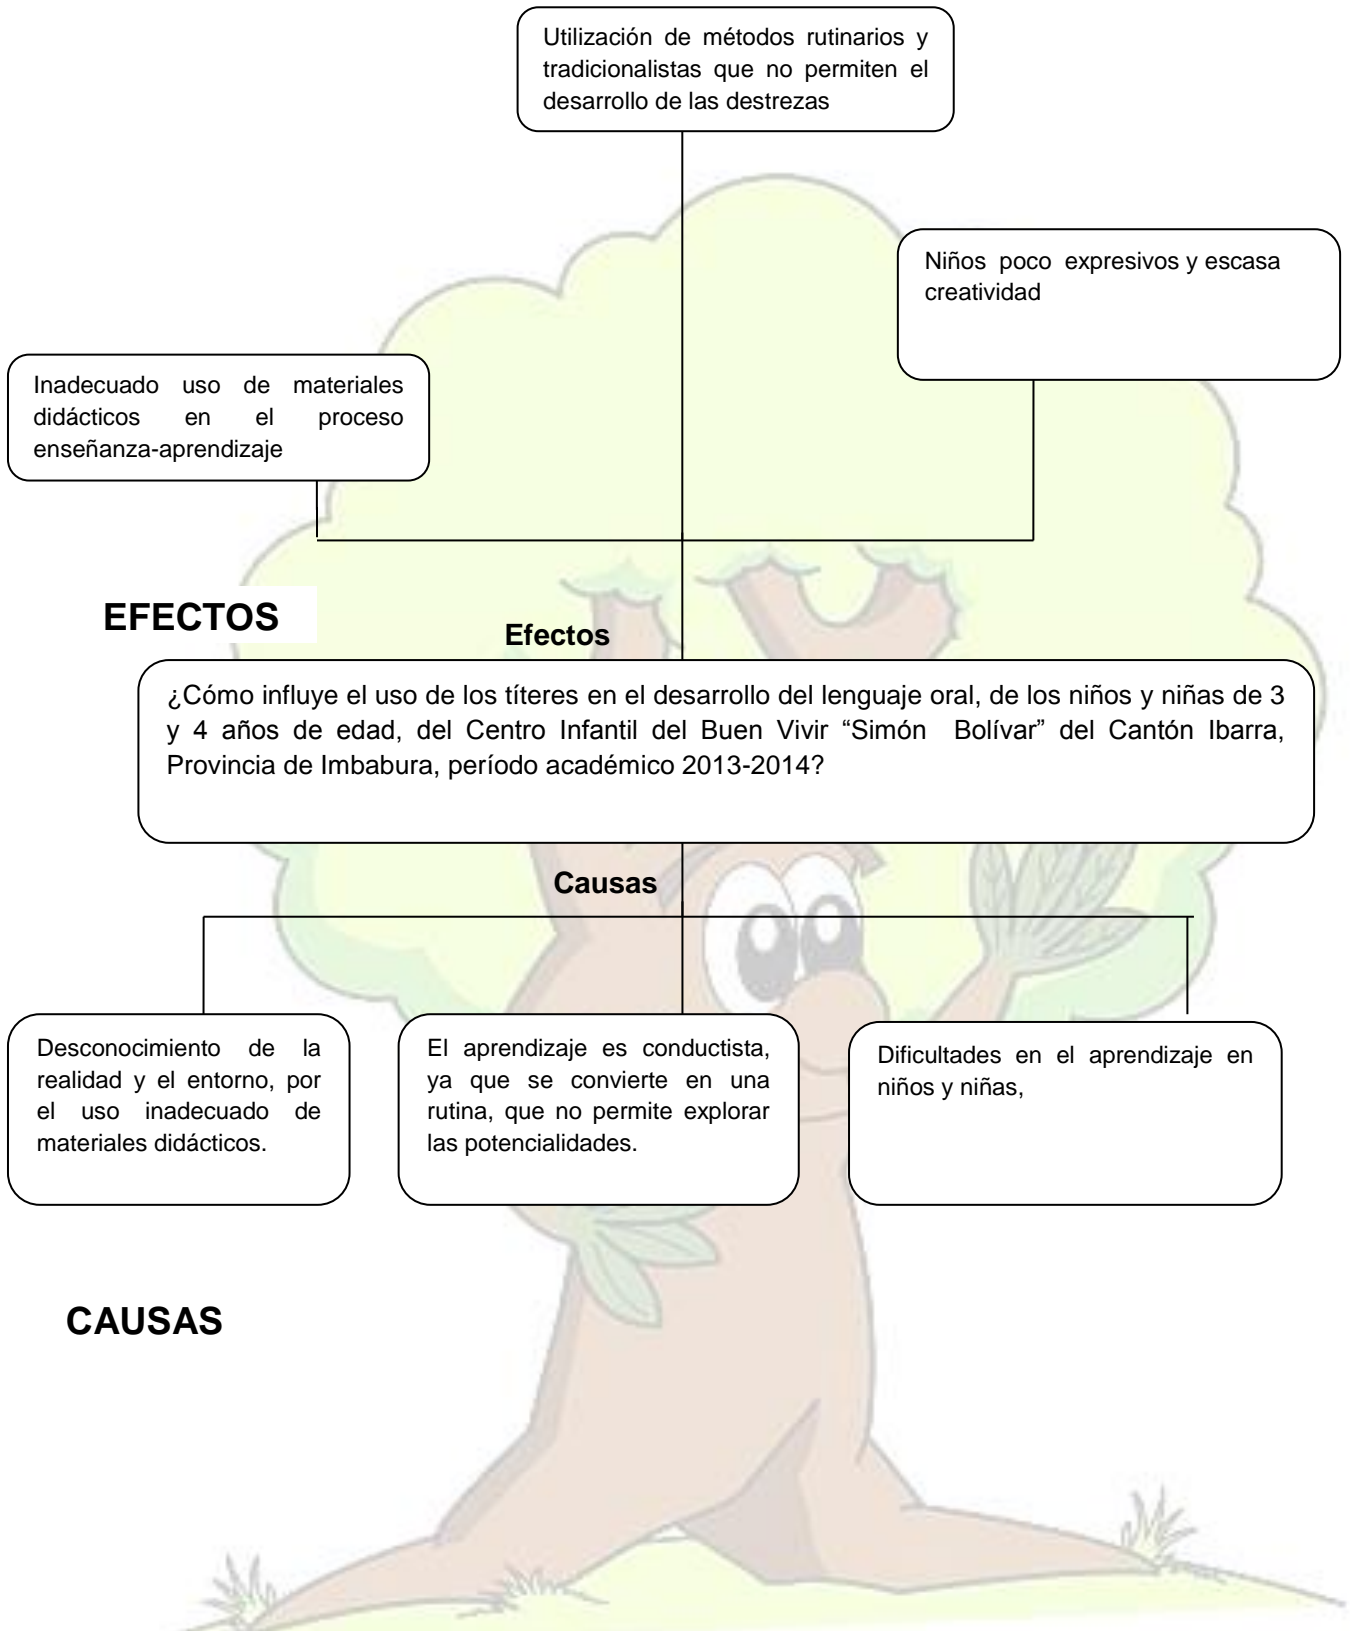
Utilización de métodos rutinarios y tradicionalistas que no permiten el desarrollo de las destrezas

Niños poco expresivos y escasa creatividad

Inadecuado uso de materiales didácticos en el proceso enseñanza-aprendizaje

EFECTOS

Efectos

¿Cómo influye el uso de los títeres en el desarrollo del lenguaje oral, de los niños y niñas de 3 y 4 años de edad, del Centro Infantil del Buen Vivir "Simón Bolívar" del Cantón Ibarra, Provincia de Imbabura, período académico 2013-2014?

Causas

Desconocimiento de la realidad y el entorno, por el uso inadecuado de materiales didácticos.

El aprendizaje es conductista, ya que se convierte en una rutina, que no permite explorar las potencialidades.

Dificultades en el aprendizaje en niños y niñas,

CAUSAS